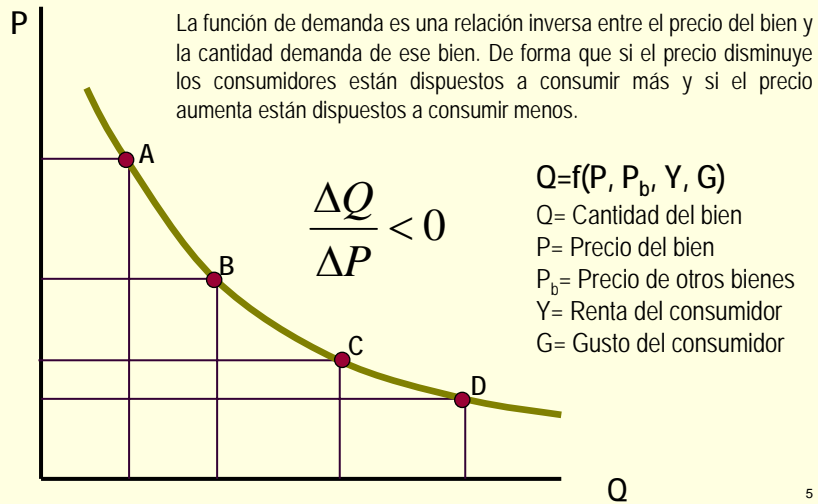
P

La función de demanda es una relación inversa entre el precio del bien y la cantidad demanda de ese bien. De forma que si el precio disminuye los consumidores están dispuestos a consumir más y si el precio aumenta están dispuestos a consumir menos.

A

$\frac{\Delta Q}{\Delta P} < 0$

B

C

D

Q=f(P, $P_b$, Y, G)
Q= Cantidad del bien
P= Precio del bien
$P_b$= Precio de otros bienes
Y= Renta del consumidor
G= Gusto del consumidor

Q

5